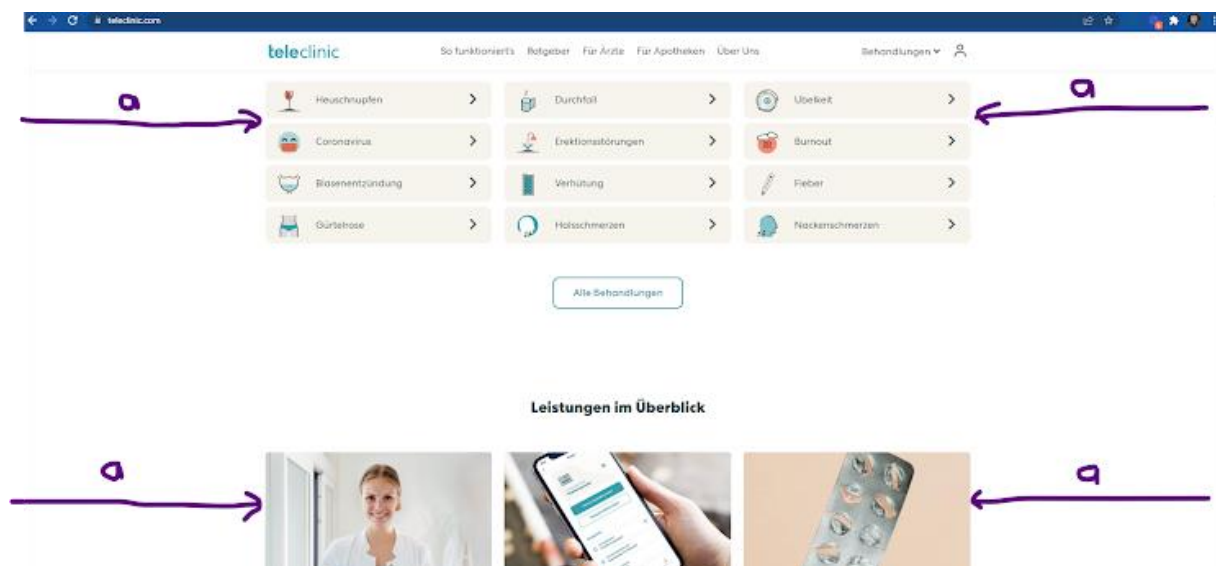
teleclinic.com

teleclinic

So funktioniert's Ratgeber Für Ärzte Für Apotheken Über Uns Behandlungen

a

Heuschnupfen
Durchfall
Übelkeit

a

Coronavirus
Erektionsstörungen
Burnout

Blasenentzündung
Verhütung
Fieber

Gürtelrose
Halsschmerzen
Nackenschmerzen

Alle Behandlungen

Leistungen im Überblick

a

a